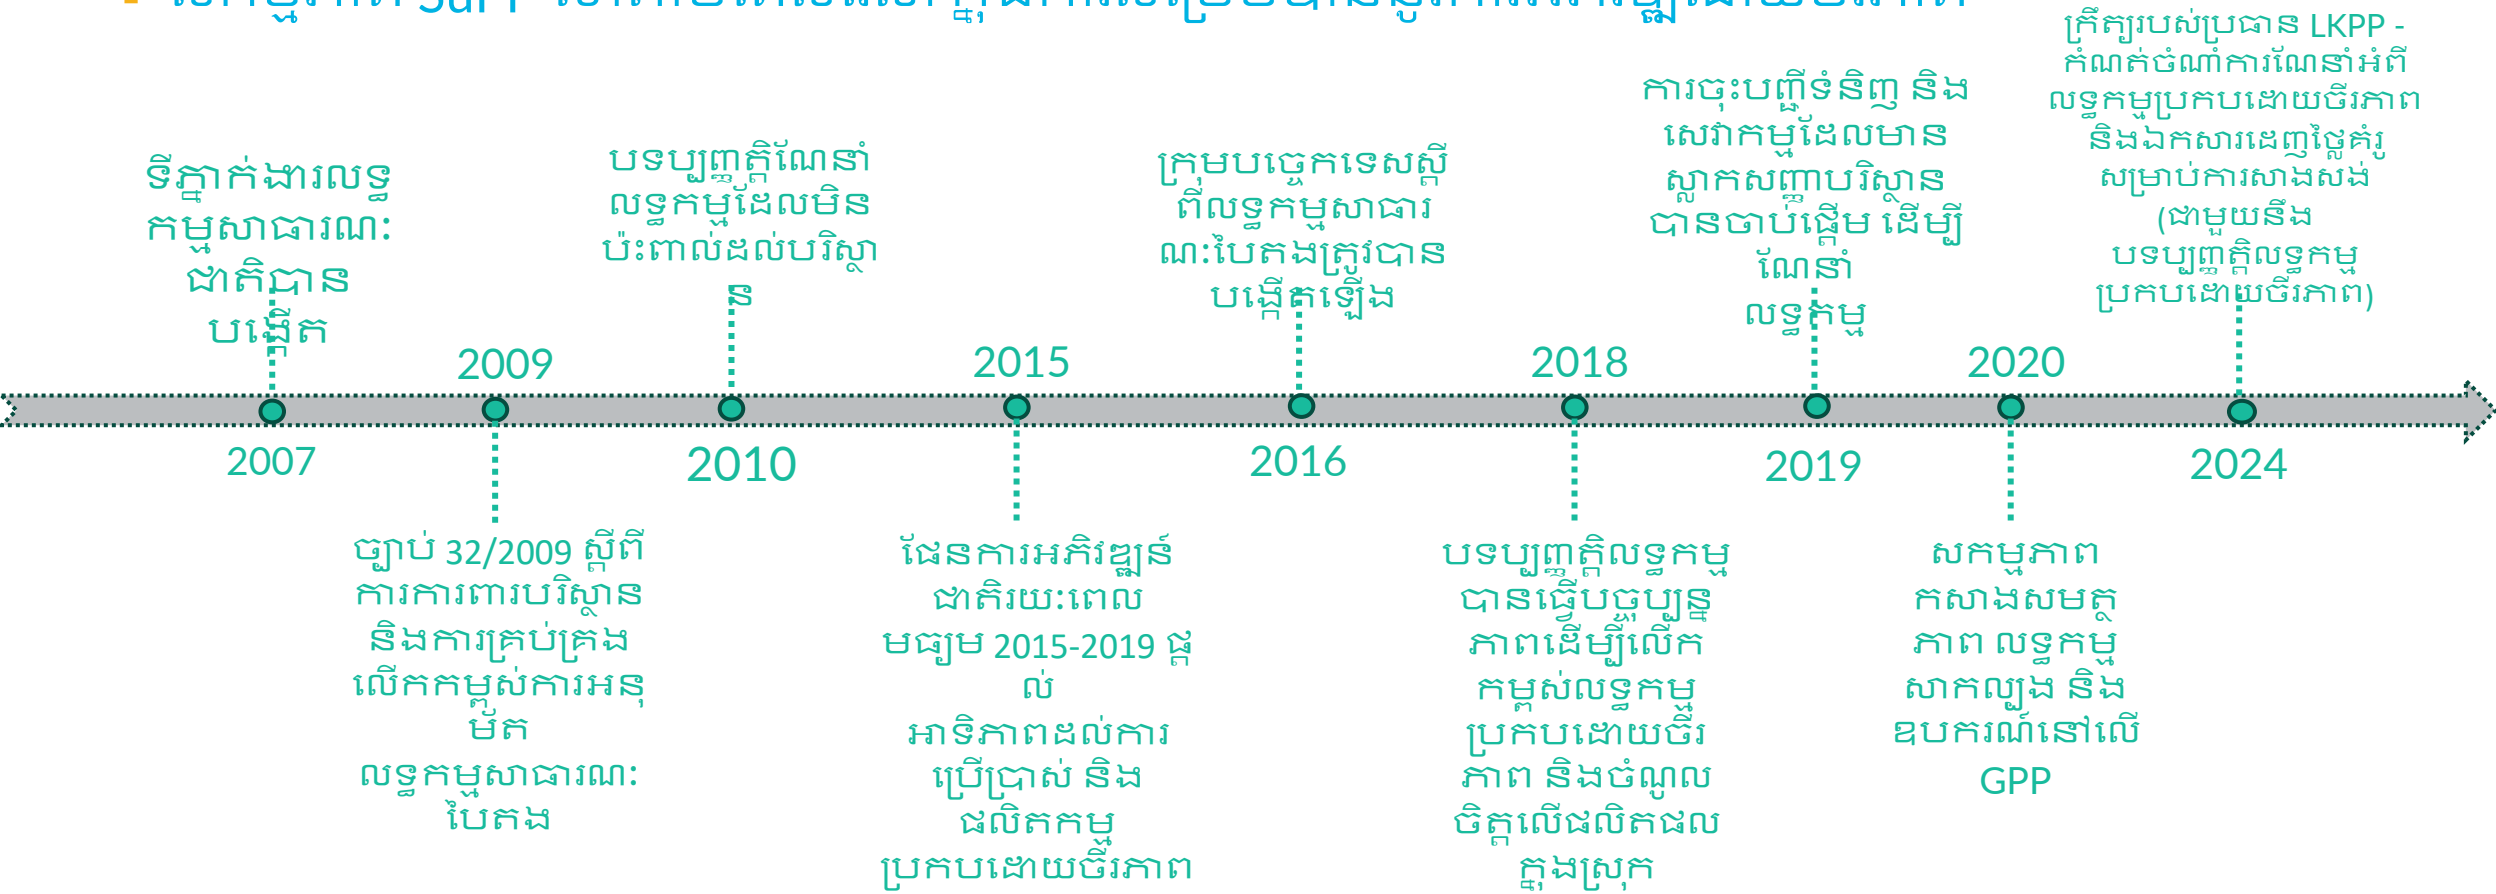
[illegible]

ក្រឹត្យរបស់ប្រធាន LKPP - កំណត់ចំណាំការណែនាំអំពីលទ្ធកម្មប្រកបដោយចីរភាព និងឯកសារដេញថ្លៃគំរូសម្រាប់ការសាងសង់ (ជាមួយនឹងបទប្បញ្ញត្តិលទ្ធកម្មប្រកបដោយចីរភាព)

ការចុះបញ្ជីទំនិញ និងសេវាកម្មដែលមានស្លាកសញ្ញាបរិស្ថានបានចាប់ផ្តើម ដើម្បីណែនាំលទ្ធកម្ម

ទីភ្នាក់ងារលទ្ធកម្មសាធារណៈជាតិបានបង្កើត

បទប្បញ្ញត្តិណែនាំលទ្ធកម្មដែលមិនប៉ះពាល់ដល់បរិស្ថាន

ក្រុមបច្ចេកទេសស្តីពីលទ្ធកម្មសាធារណៈបៃតងត្រូវបានបង្កើតឡើង

2009

2015

2018

2020

2007

2010

2016

2019

2024

ច្បាប់ 32/2009 ស្តីពីការការពារបរិស្ថាន និងការគ្រប់គ្រងលើកកម្ពស់ការអនុម័តលទ្ធកម្មសាធារណៈបៃតង

ផែនការអភិវឌ្ឍន៍ជាតិរយៈពេលមធ្យម 2015-2019 ផ្តល់អាទិភាពដល់ការប្រើប្រាស់ និងផលិតកម្មប្រកបដោយចីរភាព

បទប្បញ្ញត្តិលទ្ធកម្មបានធ្វើបច្ចុប្បន្នភាពដើម្បីលើកកម្ពស់លទ្ធកម្មប្រកបដោយចីរភាព និងចំណូលចិត្តលើផលិតផលក្នុងស្រុក

សកម្មភាពកសាងសមត្ថភាព លទ្ធកម្មសាកល្បង និងឧបករណ៍នៅលើ GPP